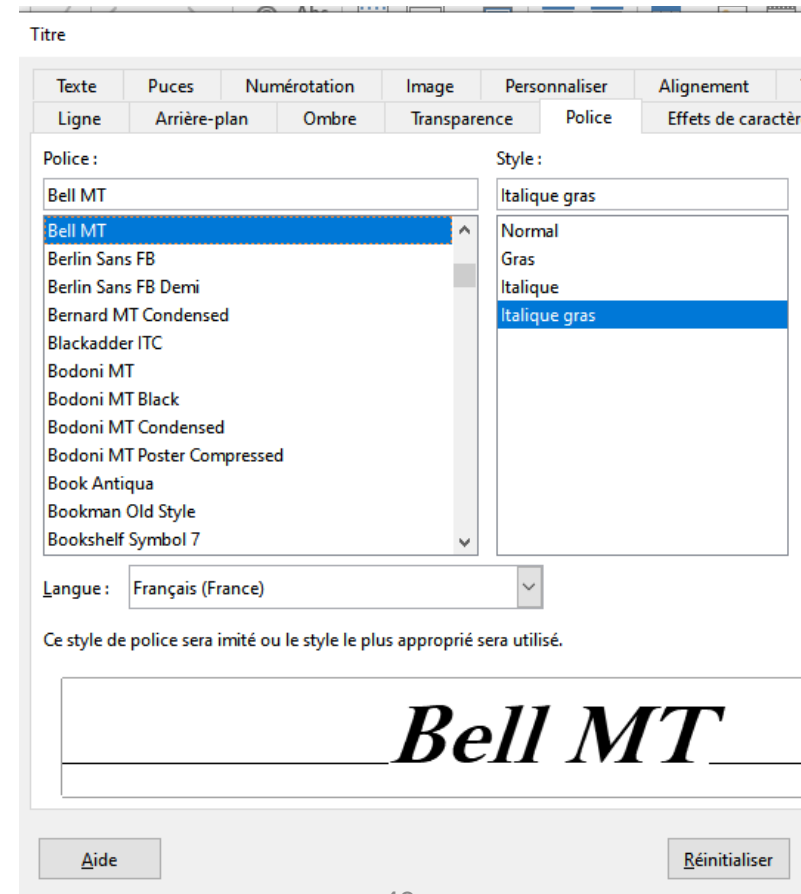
Titre

Texte | Puces | Numérotation | Image | Personnaliser | Alignement
Ligne | Arrière-plan | Ombre | Transparence | Police | Effets de caractèr

Police :
Bell MT

Bell MT
Berlin Sans FB
Berlin Sans FB Demi
Bernard MT Condensed
Blackadder ITC
Bodoni MT
Bodoni MT Black
Bodoni MT Condensed
Bodoni MT Poster Compressed
Book Antiqua
Bookman Old Style
Bookshelf Symbol 7

Style :
Italique gras

Normal
Gras
Italique
Italique gras

Langue : Français (France)

Ce style de police sera imité ou le style le plus approprié sera utilisé.

Bell MT

Aide

Réinitialiser